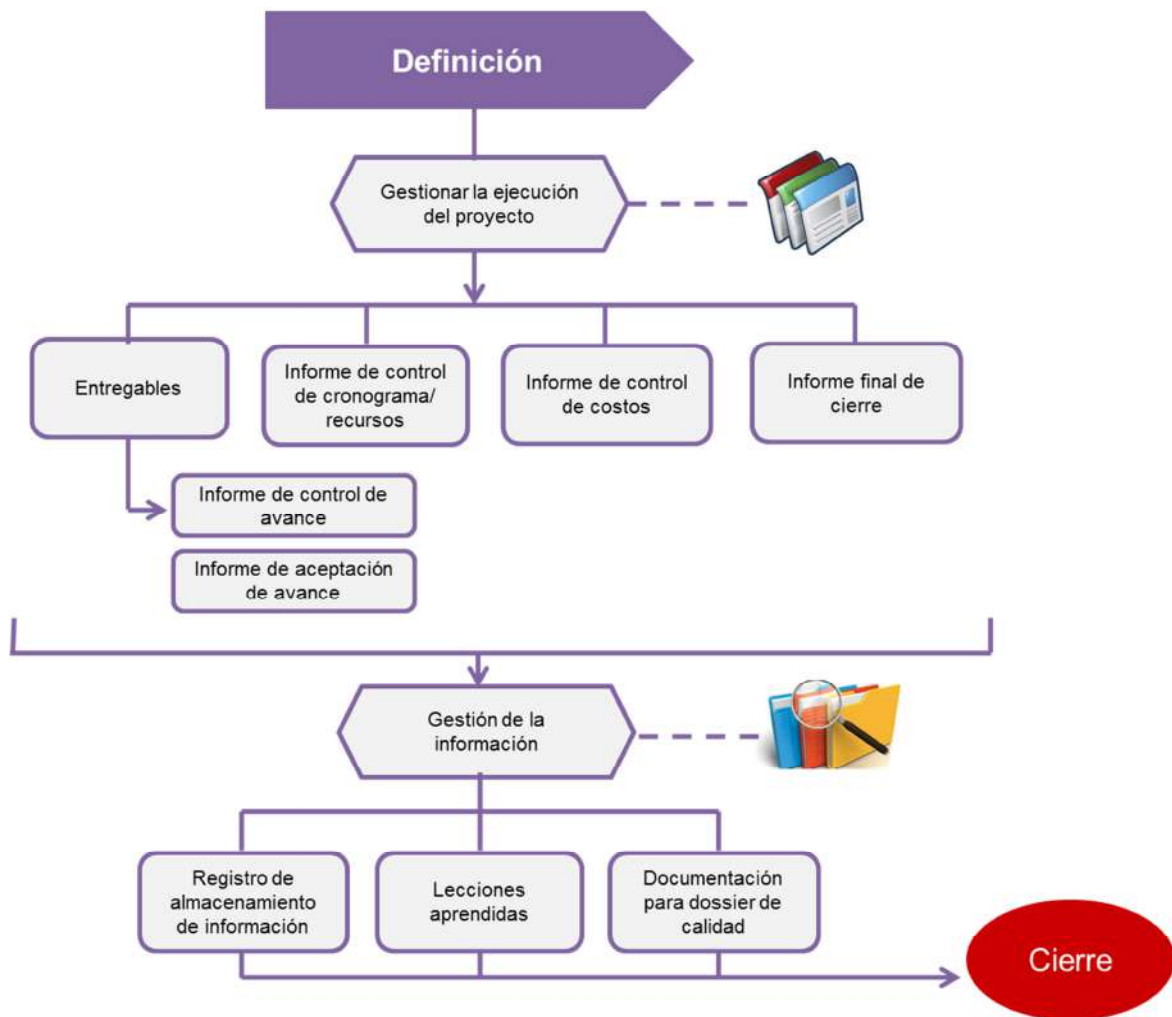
Definición

Gestionar la ejecución del proyecto

Entregables

Informe de control de cronograma/ recursos

Informe de control de costos

Informe final de cierre

Informe de control de avance

Informe de aceptación de avance

Gestión de la información

Registro de almacenamiento de información

Lecciones aprendidas

Documentación para dossier de calidad

Cierre